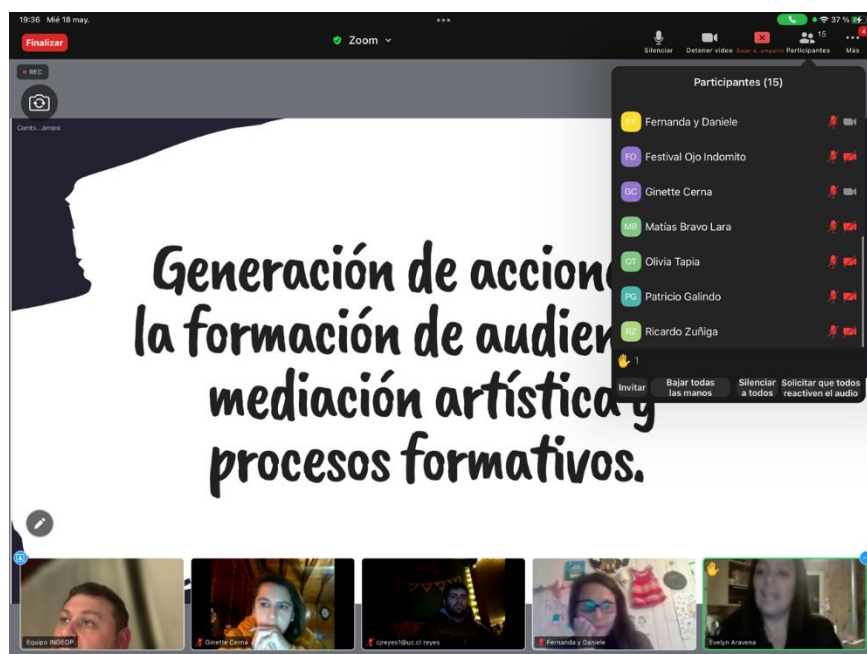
19:36 Mié 18 may.

37 %

Finalizar

Zoom

Silenciar

Detener video

Dejar d...mpartir

15
Participantes

4
Más

REC

Cambi...ámara

Participantes (15)

FY Fernanda y Daniele

FO Festival Ojo Indomito

GC Ginette Cerna

MB Matías Bravo Lara

OT Olivia Tapia

PG Patricio Galindo

RZ Ricardo Zuñiga

1

Invitar

Bajar todas las manos

Silenciar a todos

Solicitar que todos reactiven el audio

Generación de accion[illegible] la formación de audien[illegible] mediación artística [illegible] procesos formativos.

Equipo INGEOP

Ginette Cerna

cjreyes1@uc.cl reyes

Fernanda y Daniele

Evelyn Aravena